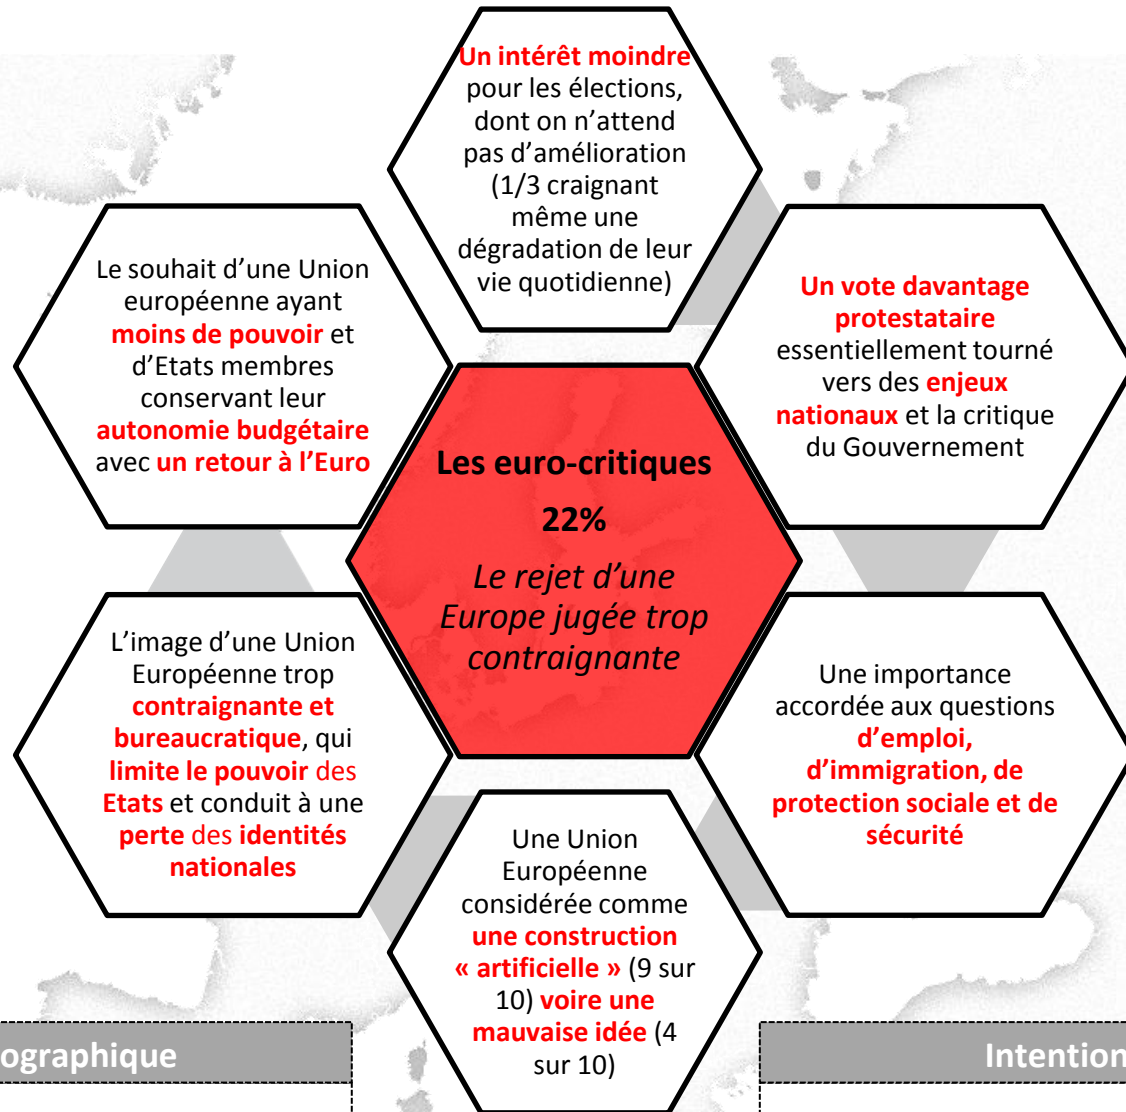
Un intérêt moindre pour les élections, dont on n'attend pas d'amélioration (1/3 craignant même une dégradation de leur vie quotidienne)

Le souhait d'une Union européenne ayant moins de pouvoir et d'Etats membres conservant leur autonomie budgétaire avec un retour à l'Euro

Un vote davantage protestataire essentiellement tourné vers des enjeux nationaux et la critique du Gouvernement

Les euro-critiques

22%

Le rejet d'une Europe jugée trop contraignante

L'image d'une Union Européenne trop contraignante et bureaucratique, qui limite le pouvoir des Etats et conduit à une perte des identités nationales

Une importance accordée aux questions d'emploi, d'immigration, de protection sociale et de sécurité

Une Union Européenne considérée comme une construction « artificielle » (9 sur 10) voire une mauvaise idée (4 sur 10)

ographique

Intention